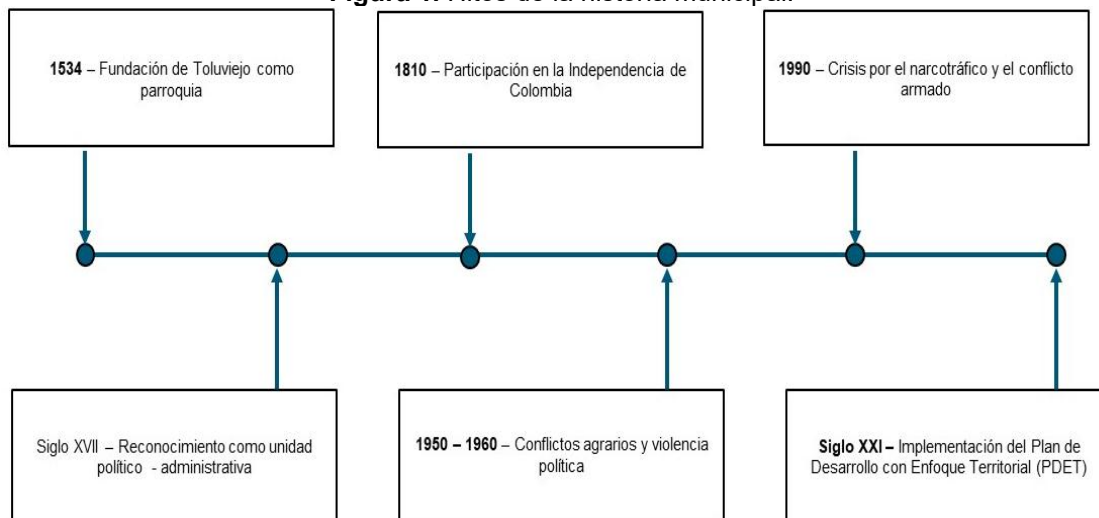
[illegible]

1534 – Fundación de Toluviejo como parroquia

1810 – Participación en la Independencia de Colombia

1990 – Crisis por el narcotráfico y el conflicto armado

Siglo XVII – Reconocimiento como unidad político - administrativa

1950 – 1960 – Conflictos agrarios y violencia política

Siglo XXI – Implementación del Plan de Desarrollo con Enfoque Territorial (PDET)